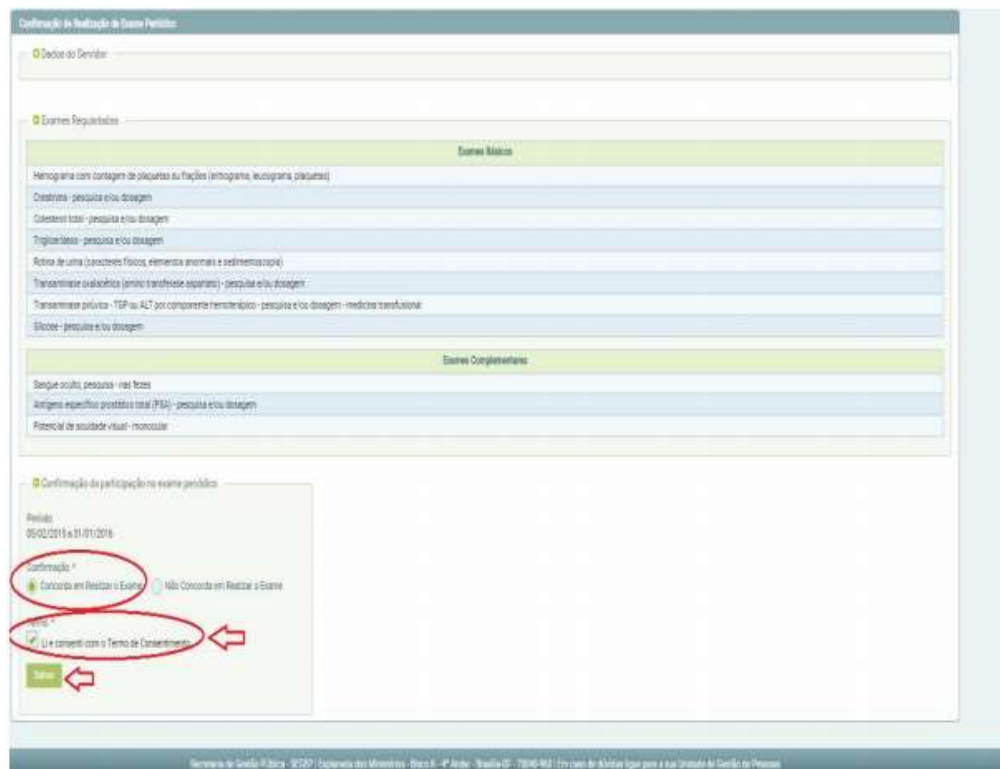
Confirmação de Realização de Exame Periódico

Dados do Servidor

Exames Requisitados

| Exames Básicos |
|---|
| Hemograma com contagem de plaquetas ou frações (eritrograma, leucograma, plaquetas) |
| Creatinina - pesquisa e/ou dosagem |
| Colesterol total - pesquisa e/ou dosagem |
| Triglicerídeos - pesquisa e/ou dosagem |
| Rotina de urina (caracteres físicos, elementos anormais e sedimentoscopia) |
| Transaminase oxalacética (amino transferase aspartato) - pesquisa e/ou dosagem |
| Transaminase pirúvica - TGP ou ALT por componente hemoterápico - pesquisa e/ou dosagem - medicina transfusional |
| Glicose - pesquisa e/ou dosagem |

| Exames Complementares |
|---|
| Sangue oculto, pesquisa - nas fezes |
| Antígeno específico prostático total (PSA) - pesquisa e/ou dosagem |
| Potencial de acuidade visual - monocular |

Confirmação da participação no exame periódico

Período
05/02/2015 a 31/01/2016

Confirmação *
Concordo em Realizar o Exame
Não Concordo em Realizar o Exame

Termo *
Li e consenti com o Termo de Consentimento

Salvar

Secretaria de Gestão Pública - SEGEP | Esplanada dos Ministérios - Bloco K - 4º Andar - Brasília-DF - 70040-906 | Em caso de dúvidas ligar para a sua Unidade de Gestão de Pessoas